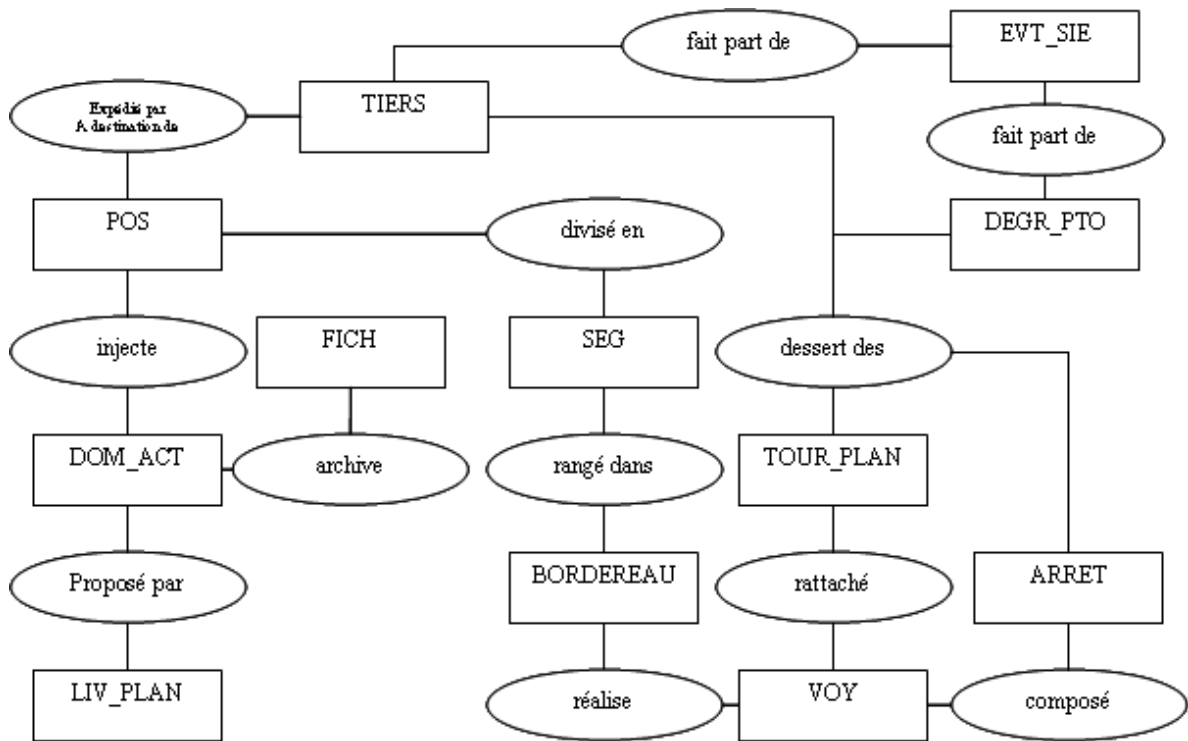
fait part de

EVT_SIE

Expédis par
A destination de

TIERS

fait part de

POS

divisé en

DEGR_PTO

injecte

FICH

SEG

dessert des

DOM_ACT

archive

rangé dans

TOUR_PLAN

Proposé par

BORDEREAU

rattaché

ARRET

LIV_PLAN

réalise

VOY

composé